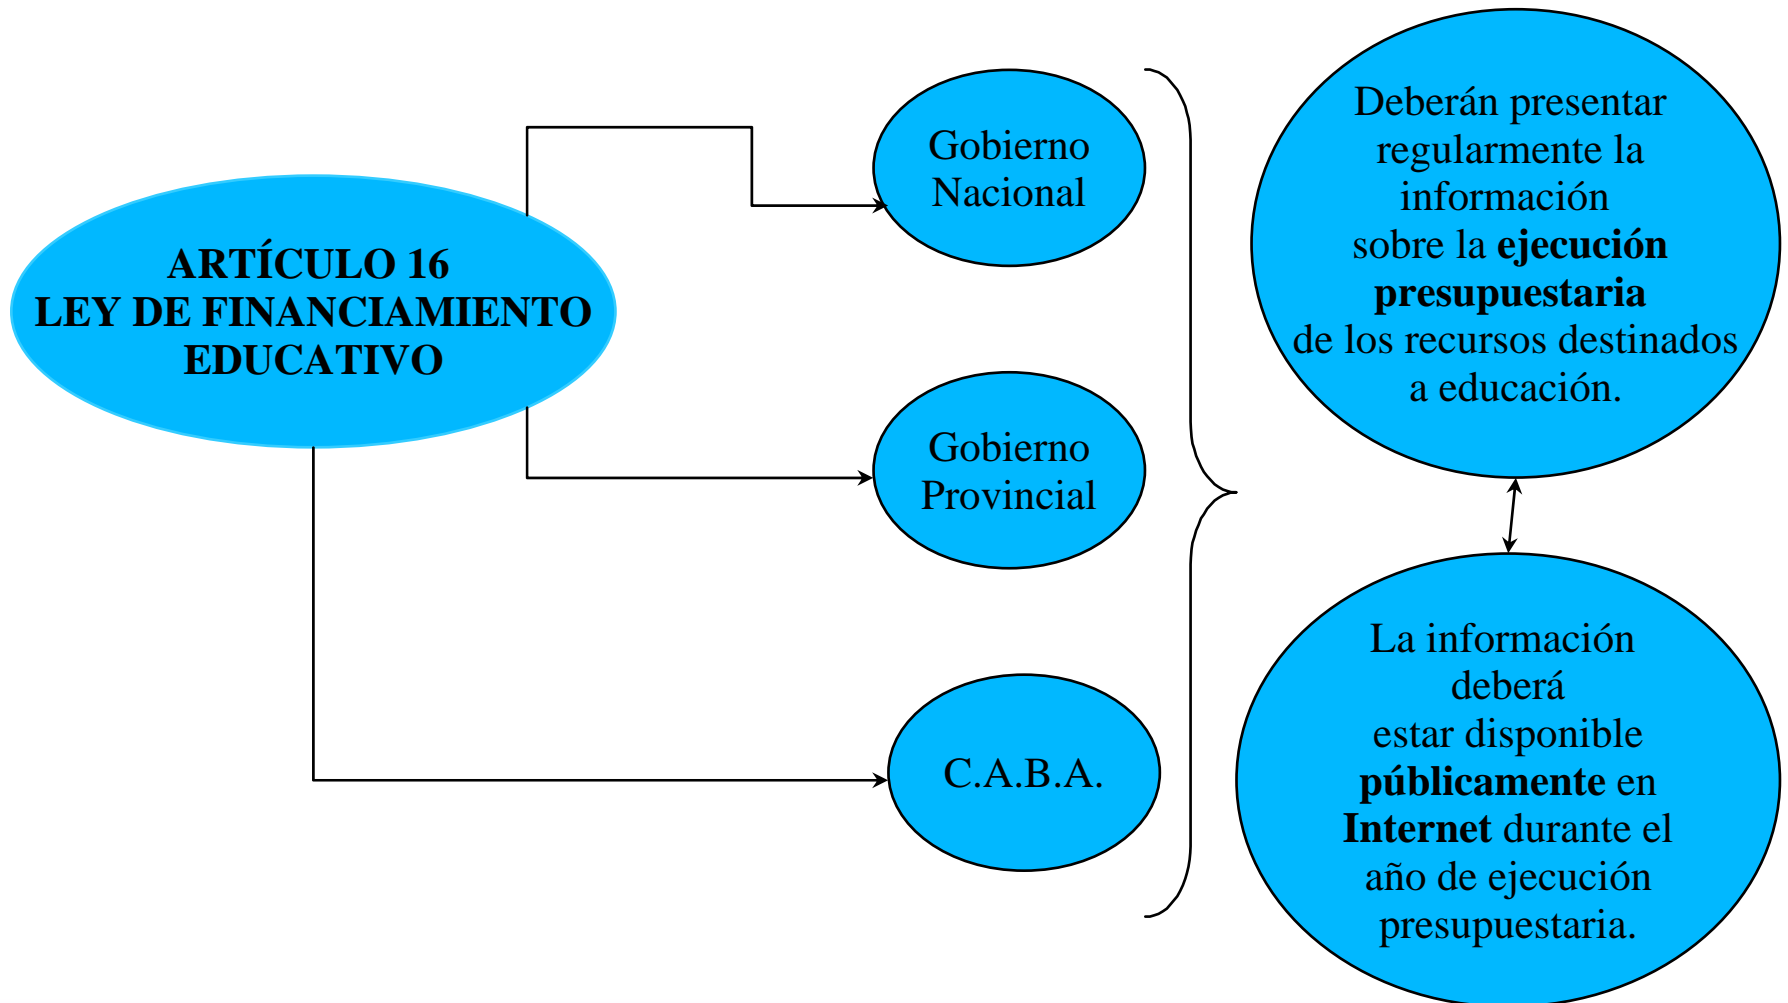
ARTÍCULO 16
LEY DE FINANCIAMIENTO
EDUCATIVO

Gobierno Nacional

Gobierno Provincial

C.A.B.A.

Deberán presentar regularmente la información sobre la **ejecución presupuestaria** de los recursos destinados a educación.

La información deberá estar disponible **públicamente** en **Internet** durante el año de ejecución presupuestaria.